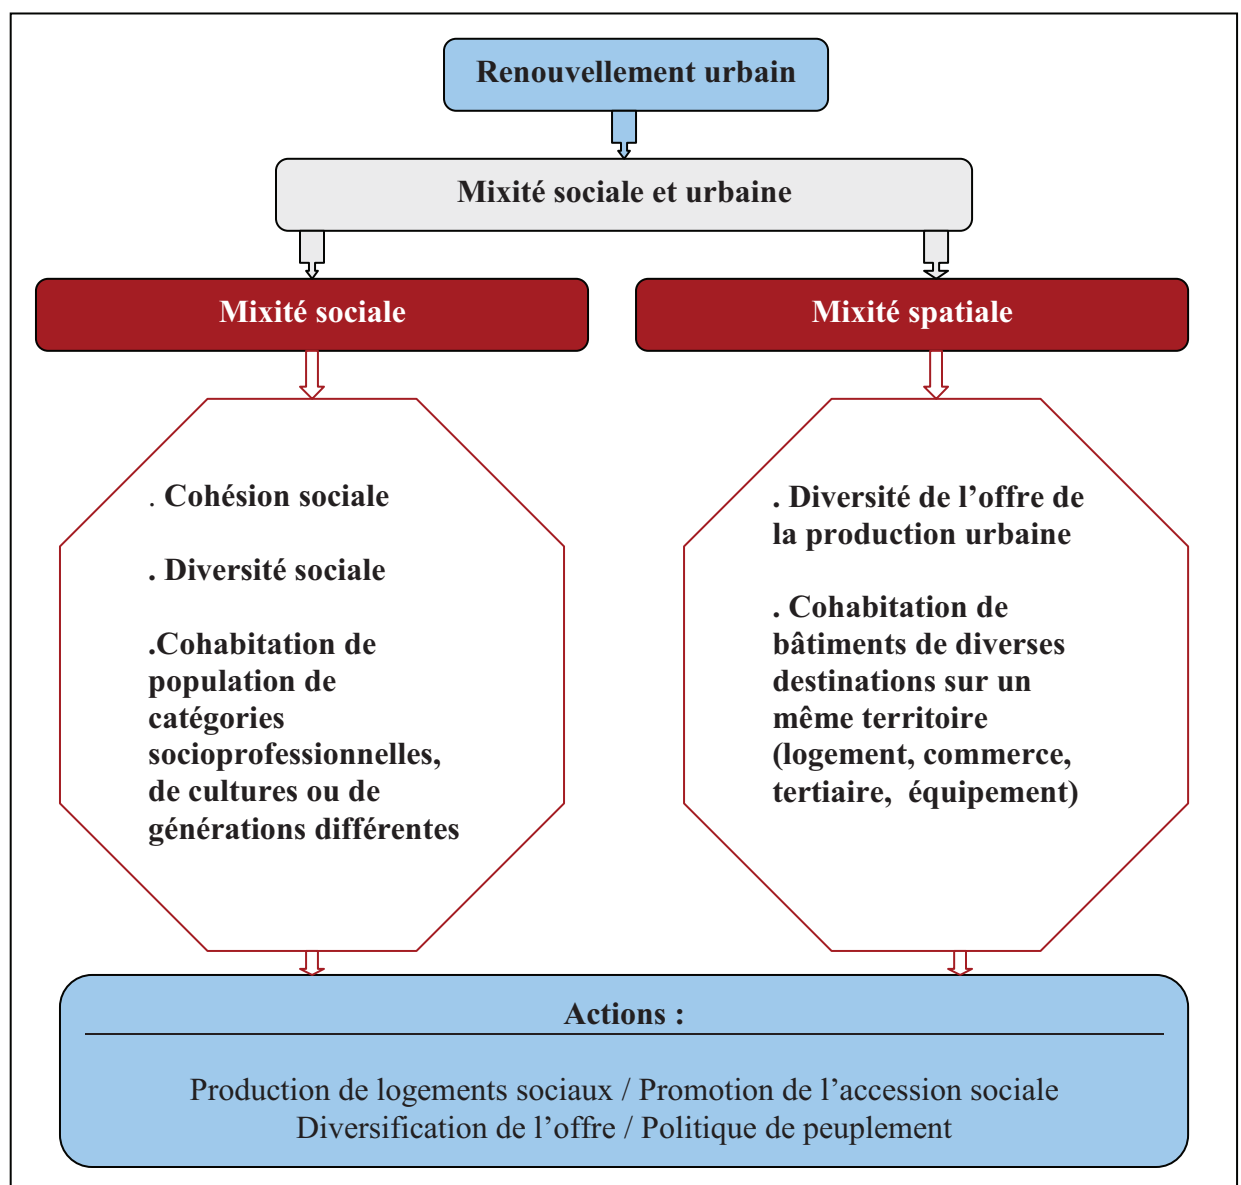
Renouvellement urbain

Mixité sociale et urbaine

Mixité sociale

Mixité spatiale

. Cohésion sociale

. Diversité sociale

.Cohabitation de population de catégories socioprofessionnelles, de cultures ou de générations différentes

. Diversité de l’offre de la production urbaine

. Cohabitation de bâtiments de diverses destinations sur un même territoire (logement, commerce, tertiaire, équipement)

Actions :

Production de logements sociaux / Promotion de l’accession sociale
Diversification de l’offre / Politique de peuplement